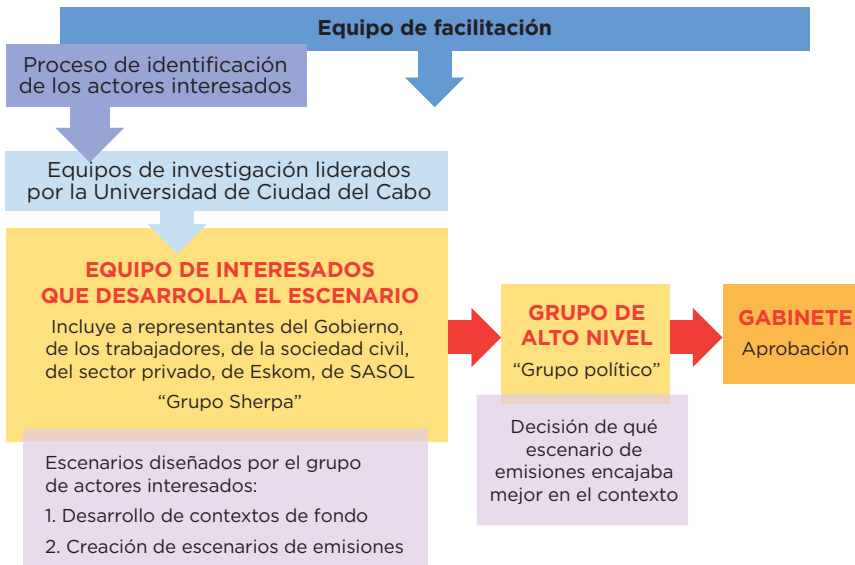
Equipo de facilitación

Proceso de identificación de los actores interesados

Equipos de investigación liderados por la Universidad de Ciudad del Cabo

EQUIPO DE INTERESADOS QUE DESARROLLA EL ESCENARIO

Incluye a representantes del Gobierno, de los trabajadores, de la sociedad civil, del sector privado, de Eskom, de SASOL

"Grupo Sherpa"

Escenarios diseñados por el grupo de actores interesados:

1. Desarrollo de contextos de fondo

2. Creación de escenarios de emisiones

GRUPO DE ALTO NIVEL

"Grupo político"

Decisión de qué escenario de emisiones encajaba mejor en el contexto

GABINETE

Aprobación